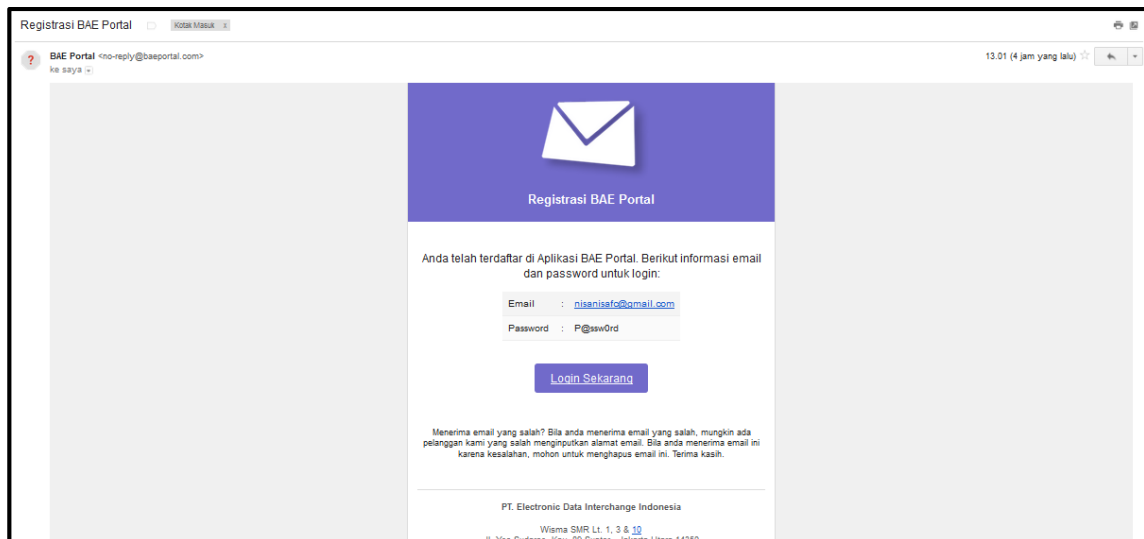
Registrasi BAE Portal Kotak Masuk x

BAE Portal <no-reply@baeportal.com>
ke saya

13.01 (4 jam yang lalu)

Registrasi BAE Portal

Anda telah terdaftar di Aplikasi BAE Portal. Berikut informasi email dan password untuk login:

| Email | : nisanisafc@gmail.com |
|---|---|
| Password | : P@ssw0rd |

Login Sekarang

Menerima email yang salah? Bila anda menerima email yang salah, mungkin ada pelanggan kami yang salah menginputkan alamat email. Bila anda menerima email ini karena kesalahan, mohon untuk menghapus email ini. Terima kasih.

PT. Electronic Data Interchange Indonesia

Wisma SMR Lt. 1, 3 & 10
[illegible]